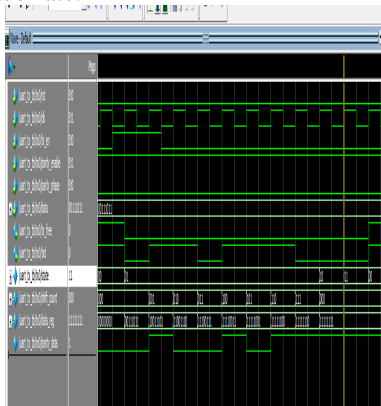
Wave - Default
Msgs
/uart_tx_tb/rst St0
/uart_tx_tb/clk St1
/uart_tx_tb/tx_en St0
/uart_tx_tb/parity_enable St1
/uart_tx_tb/parity_phase St0
/uart_tx_tb/data 0101101
/uart_tx_tb/tx_free 0
/uart_tx_tb/out 0
/uart_tx_tb/state 11
/uart_tx_tb/shift_count 000
/uart_tx_tb/data_reg 111111
/uart_tx_tb/parity_data 1
01011010
00
01
10
11
10
000
001
010
011
100
101
110
111
000
0000000
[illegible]
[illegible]
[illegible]
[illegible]
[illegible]
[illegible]
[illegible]
1111111